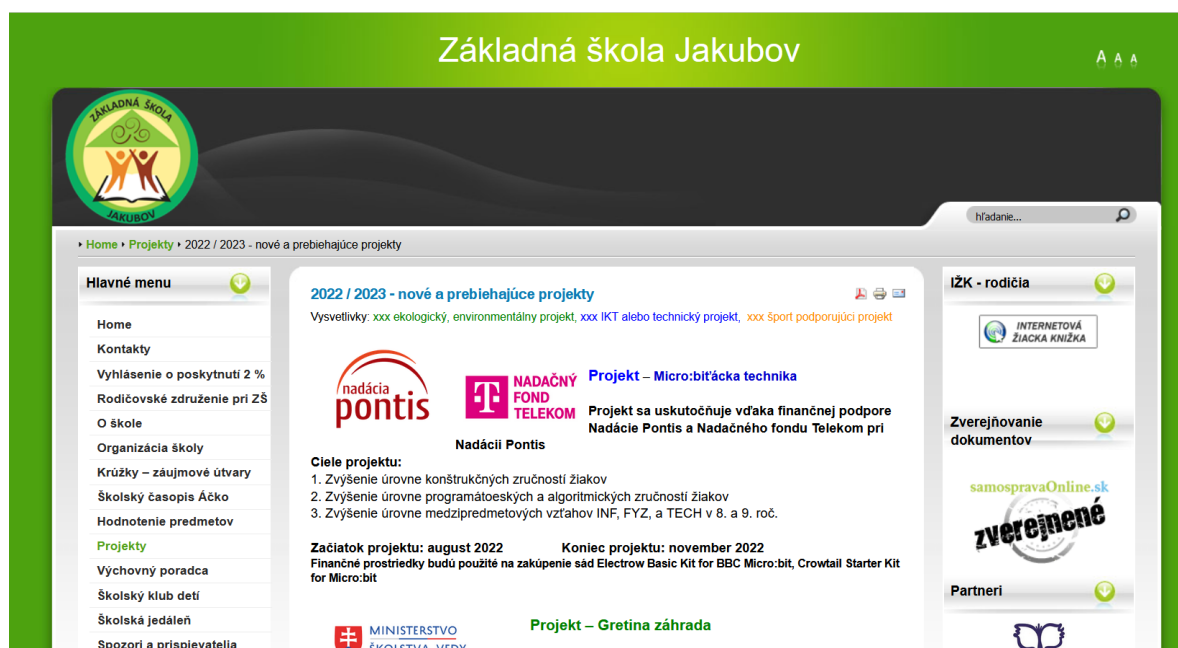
Základná škola Jakubov

A A A

ZÁKLADNÁ ŠKOLA JAKUBOV

hľadanie...

Home Projekty 2022 / 2023 - nové a prebiehajúce projekty

Hlavné menu

Home
Kontakty
Vyhlásenie o poskytnutí 2 %
Rodičovské združenie pri ZŠ
O škole
Organizácia školy
Krúžky – záujmové útvary
Školský časopis Áčko
Hodnotenie predmetov
Projekty
Výchovný poradca
Školský klub detí
Školská jedáleň
Spozori a prispievatelia

2022 / 2023 - nové a prebiehajúce projekty

Vysvetlivky: xxx ekologický, environmentálny projekt, xxx IKT alebo technický projekt, xxx šport podporujúci projekt

nadácia pontis

T NADAČNÝ FOND TELEKOM

Projekt – Micro:biťácka technika

Projekt sa uskutočňuje vďaka finančnej podpore Nadácie Pontis a Nadačného fondu Telekom pri Nadácii Pontis

Ciele projektu:
1. Zvýšenie úrovne konštrukčných zručností žiakov
2. Zvýšenie úrovne programátoeských a algoritmických zručností žiakov
3. Zvýšenie úrovne medzipredmetových vzťahov INF, FYZ, a TECH v 8. a 9. roč.

Začiatok projektu: august 2022 Koniec projektu: november 2022
Finančné prostriedky budú použité na zakúpenie sád Electrow Basic Kit for BBC Micro:bit, Crowtail Starter Kit for Micro:bit

MINISTERSTVO ŠKOLSTVA, VEDY

Projekt – Gretina záhrada

IŽK - rodičia

INTERNETOVÁ ŽIACKA KNIŽKA

Zverejňovanie dokumentov

samospravaOnline.sk

zverejnené

Partneri